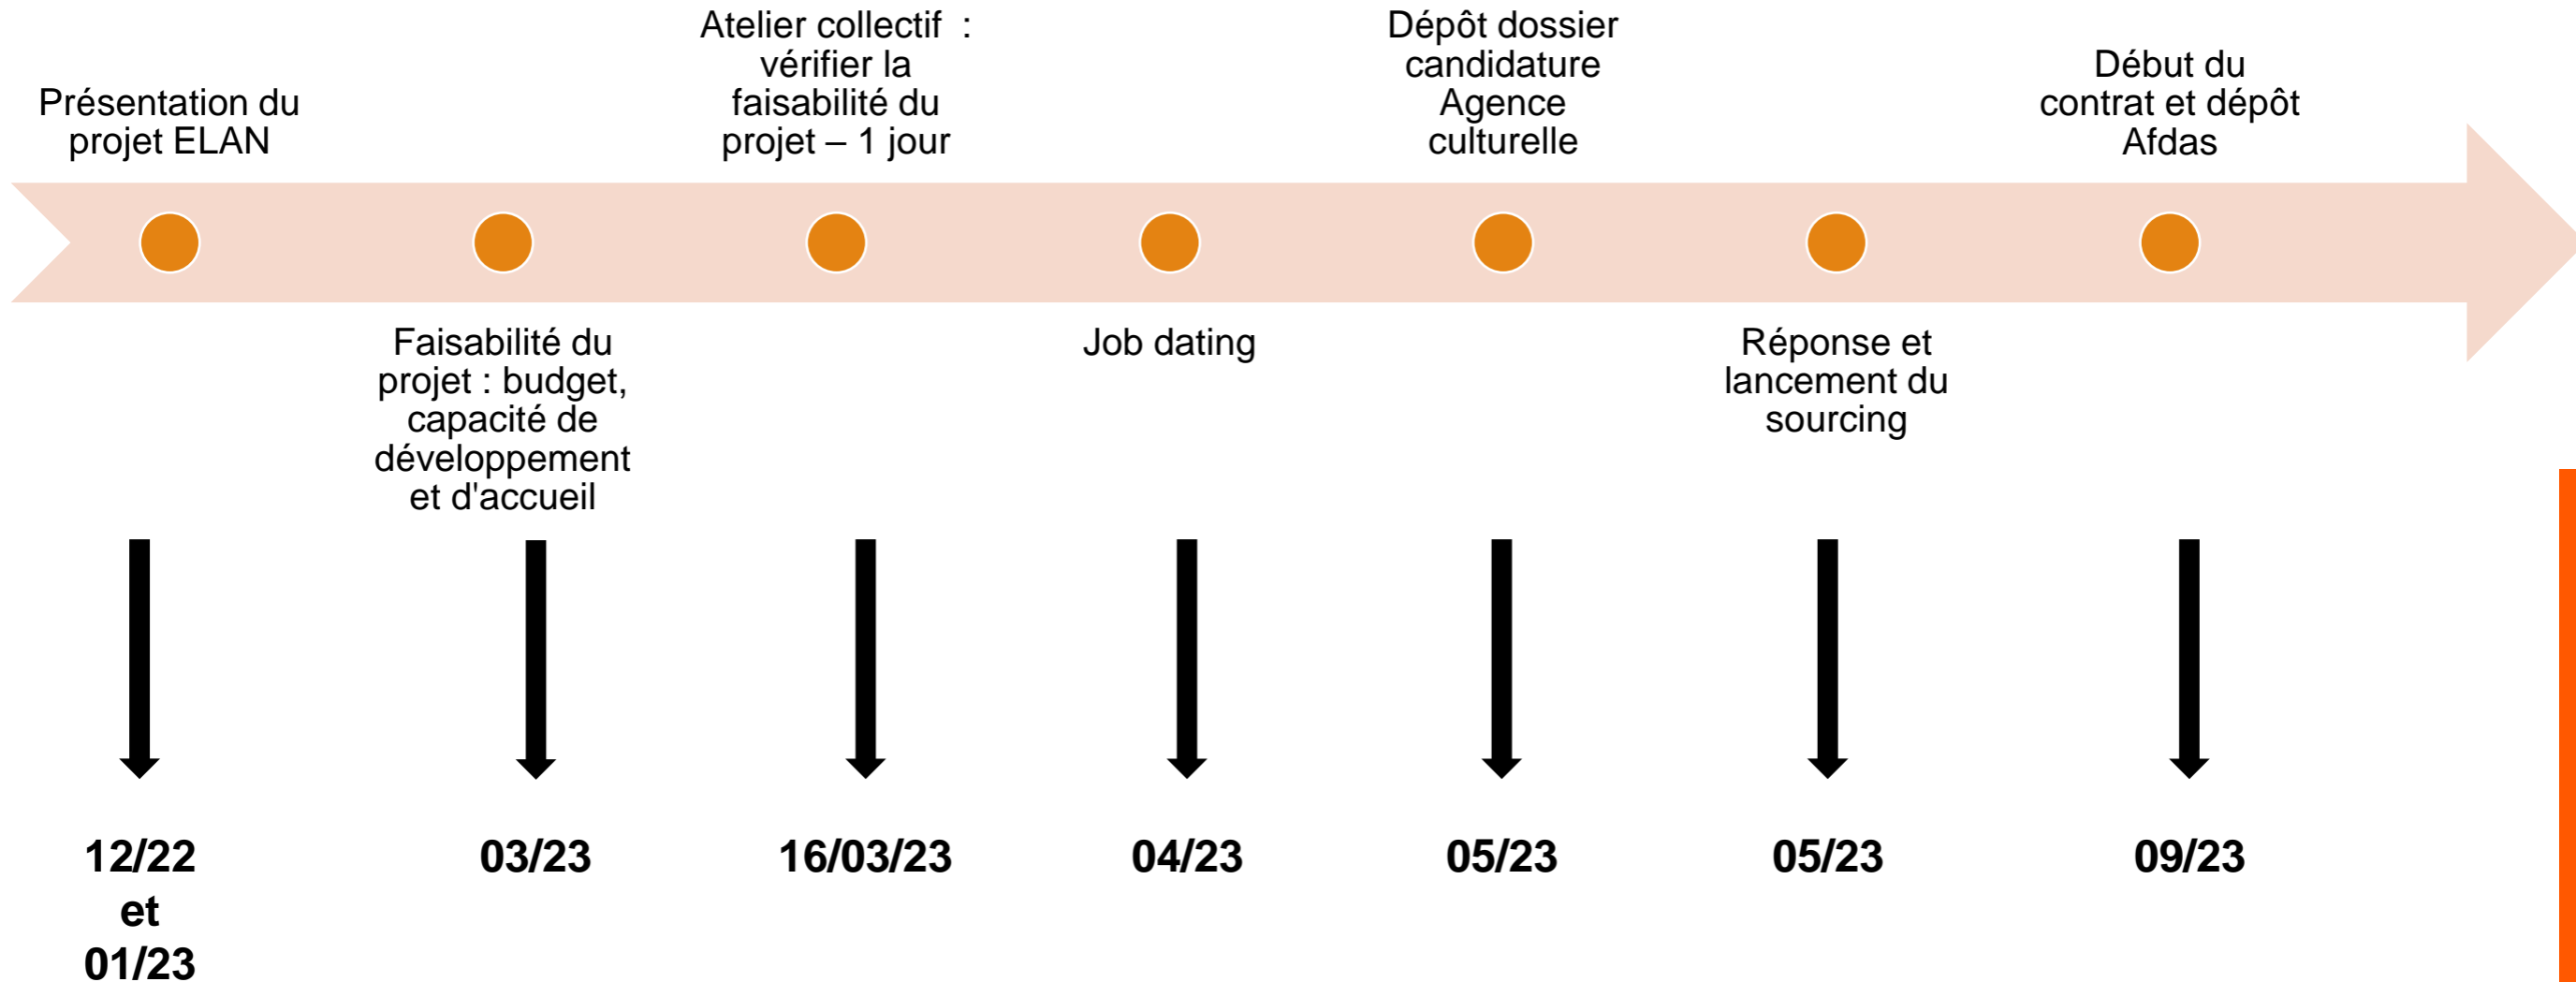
Présentation du projet ELAN

Faisabilité du projet : budget, capacité de développement et d'accueil

Atelier collectif : vérifier la faisabilité du projet – 1 jour

Job dating

Dépôt dossier candidature Agence culturelle

Réponse et lancement du sourcing

Début du contrat et dépôt Afdas

12/22 et 01/23

03/23

16/03/23

04/23

05/23

05/23

09/23